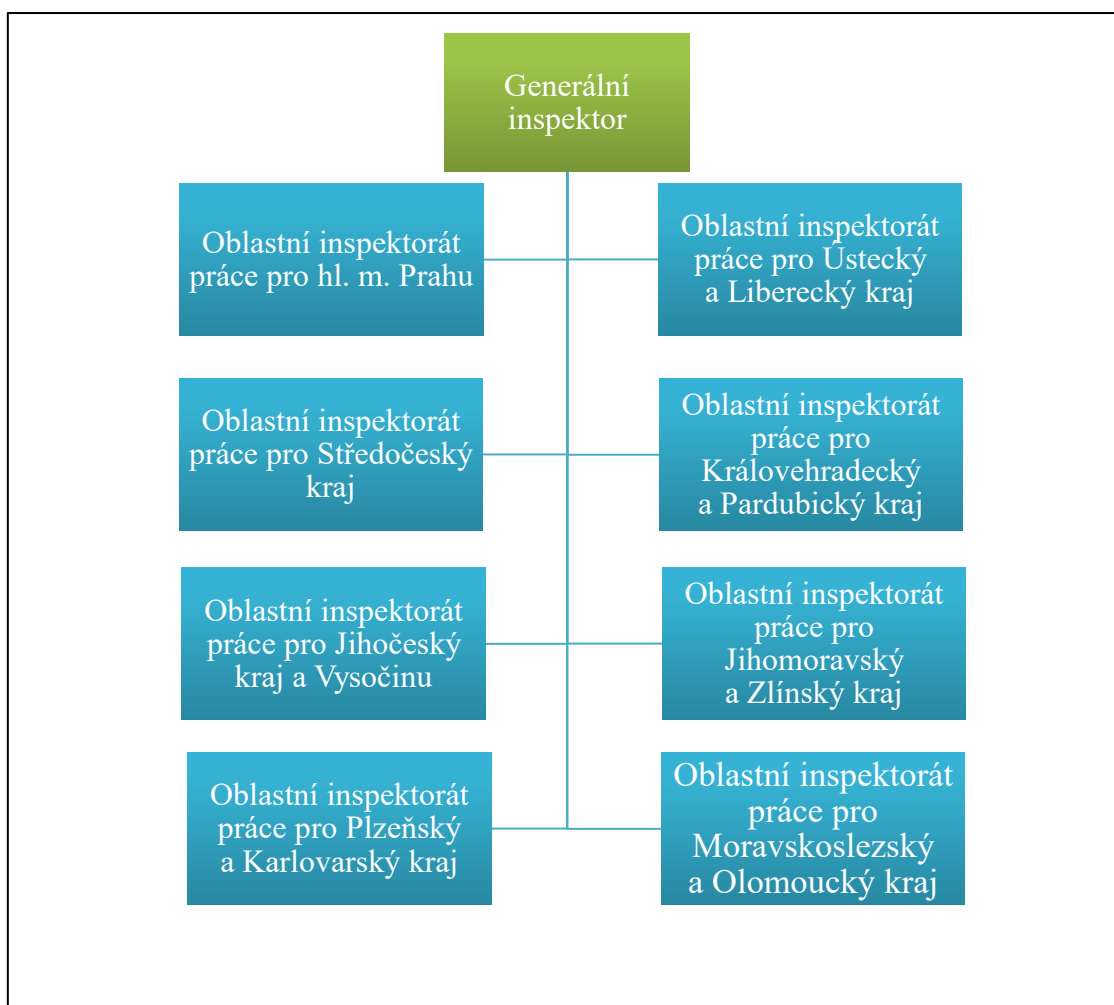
Generální inspektor

Oblastní inspektorát práce pro hl. m. Prahu

Oblastní inspektorát práce pro Ústecký a Liberecký kraj

Oblastní inspektorát práce pro Středočeský kraj

Oblastní inspektorát práce pro Královehradecký a Pardubický kraj

Oblastní inspektorát práce pro Jihočeský kraj a Vysočinu

Oblastní inspektorát práce pro Jihomoravský a Zlínský kraj

Oblastní inspektorát práce pro Plzeňský a Karlovarský kraj

Oblastní inspektorát práce pro Moravskoslezský a Olomoucký kraj